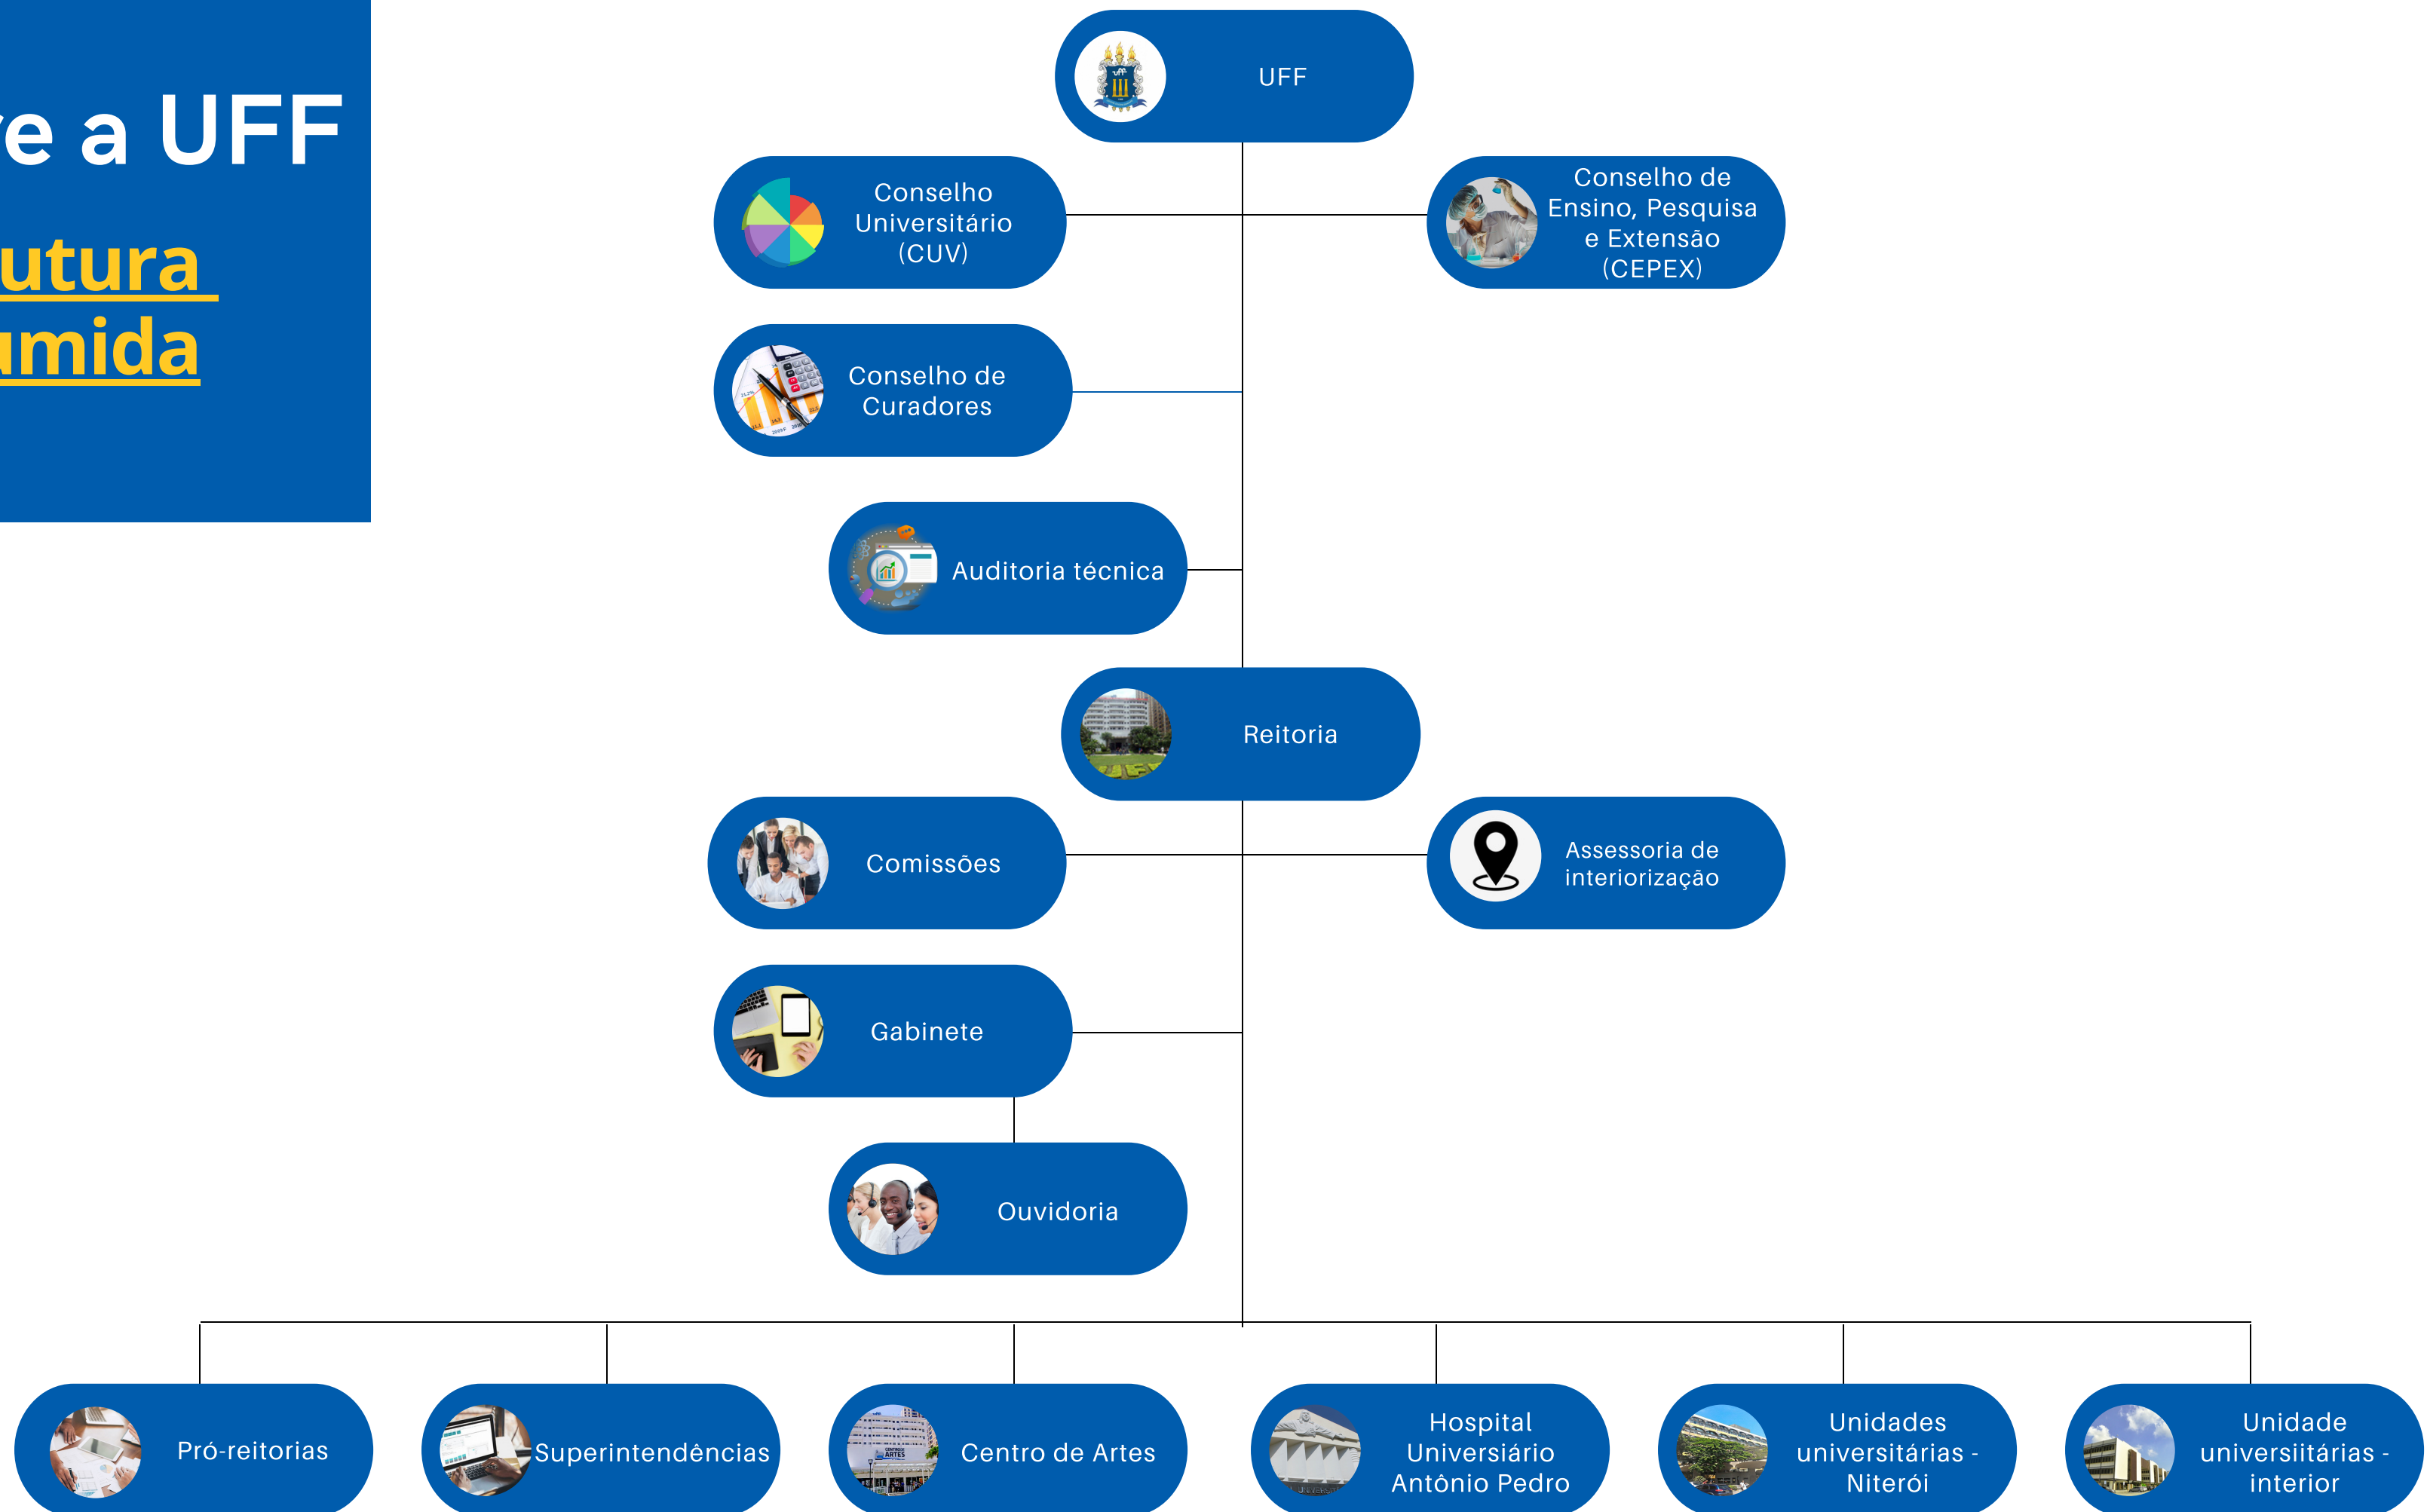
e a UFF

utura
umida

UFF

Conselho Universitário (CUV)

Conselho de Ensino, Pesquisa e Extensão (CEPEX)

Conselho de Curadores

Auditoria técnica

Reitoria

Comissões

Assessoria de interiorização

Gabinete

Ouvidoria

Pró-reitorias

Superintendências

Centro de Artes

Hospital Universitário Antônio Pedro

Unidades universitárias - Niterói

Unidade universiitárias - interior